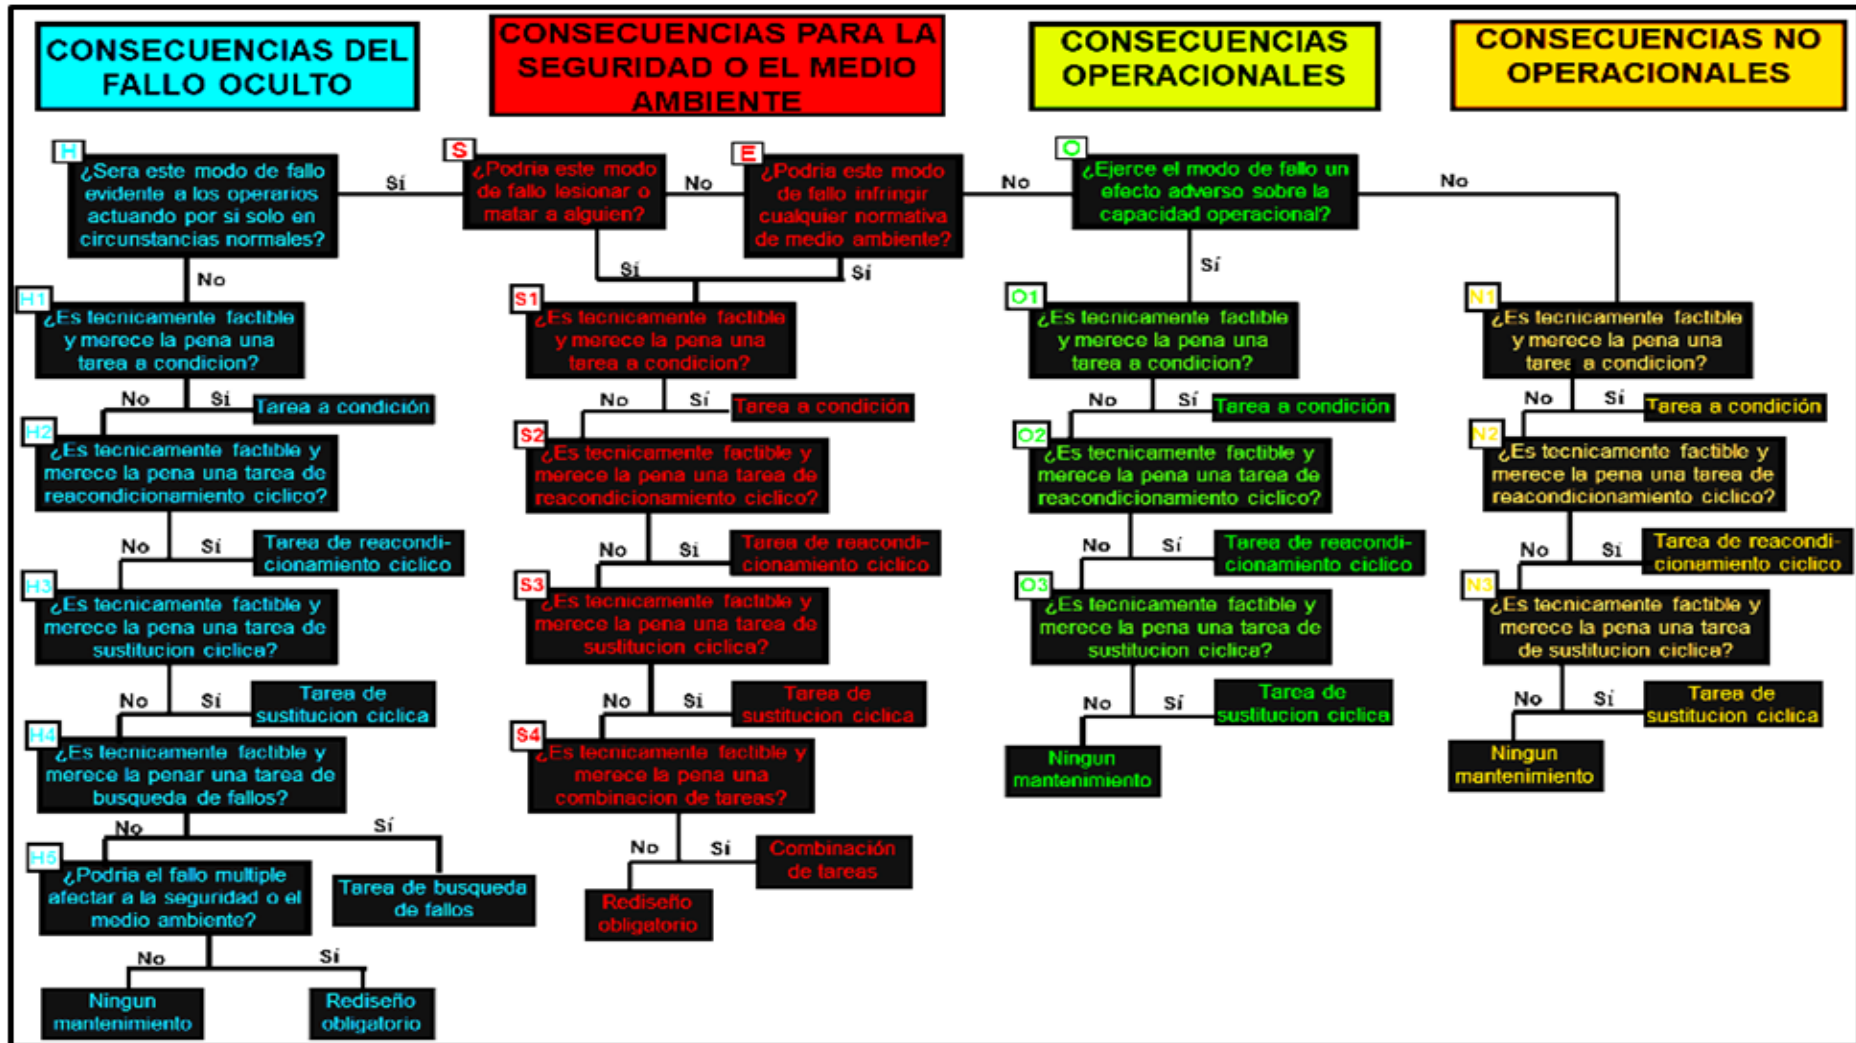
CONSECUENCIAS DEL FALLO OCULTO

CONSECUENCIAS PARA LA SEGURIDAD O EL MEDIO AMBIENTE

CONSECUENCIAS OPERACIONALES

CONSECUENCIAS NO OPERACIONALES

H
¿Sera este modo de fallo evidente a los operarios actuando por si solo en circunstancias normales?

Sí

No

H1
¿Es tecnicamente factible y merece la pena una tarea a condicion?

No
Sí
Tarea a condición

H2
¿Es tecnicamente factible y merece la pena una tarea de reacondicionamiento ciclico?

No
Sí
Tarea de reacondicionamiento ciclico

H3
¿Es tecnicamente factible y merece la pena una tarea de sustitucion ciclica?

No
Sí
Tarea de sustitucion ciclica

H4
¿Es tecnicamente factible y merece la penar una tarea de busqueda de fallos?

No
Sí
Tarea de busqueda de fallos

H5
¿Podria el fallo multiple afectar a la seguridad o el medio ambiento?

No
Sí
Ningun mantenimiento
Rediseño obligatorio

S
¿Podria este modo de fallo lesionar o matar a alguien?

No

E
¿Podria este modo de fallo infringir cualquier normativa de medio ambiente?

Sí
Sí

S1
¿Es tecnicamente factible y merece la pena una tarea a condicion?

No
Sí
Tarea a condición

S2
¿Es tecnicamente factible y merece la pena una tarea de reacondicionamiento ciclico?

No
Sí
Tarea de reacondicionamiento ciclico

S3
¿Es tecnicamente factible y merece la pena una tarea de sustitucion ciclica?

No
Sí
Tarea de sustitucion ciclica

S4
¿Es tecnicamente factible y merece la pena una combinacion de tareas?

No
Sí
Rediseño obligatorio
Combinación de tareas

No

O
¿Ejerce el modo de fallo un efecto adverso sobre la capacidad operacional?

Sí

O1
¿Es tecnicamente factible y merece la pena una tarea a condicion?

No
Sí
Tarea a condición

O2
¿Es tecnicamente factible y merece la pena una tarea de reacondicionamiento ciclico?

No
Sí
Tarea de reacondicionamiento ciclico

O3
¿Es tecnicamente factible y merece la pena una tarea de sustitucion ciclica?

No
Sí
Tarea de sustitucion ciclica
Ningun mantenimiento

No

N1
¿Es tecnicamente factible y merece la pena una tare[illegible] a condicion?

No
Sí
Tarea a condición

N2
¿Es tecnicamente factible y merece la pena una tarea de reacondicionamiento ciclico?

No
Sí
Tarea de reacondicionamiento ciclico

N3
¿Es tecnicamente factible y merece la pena una tarea de sustitucion ciclica?

No
Sí
Tarea de sustitucion ciclica
Ningun mantenimiento